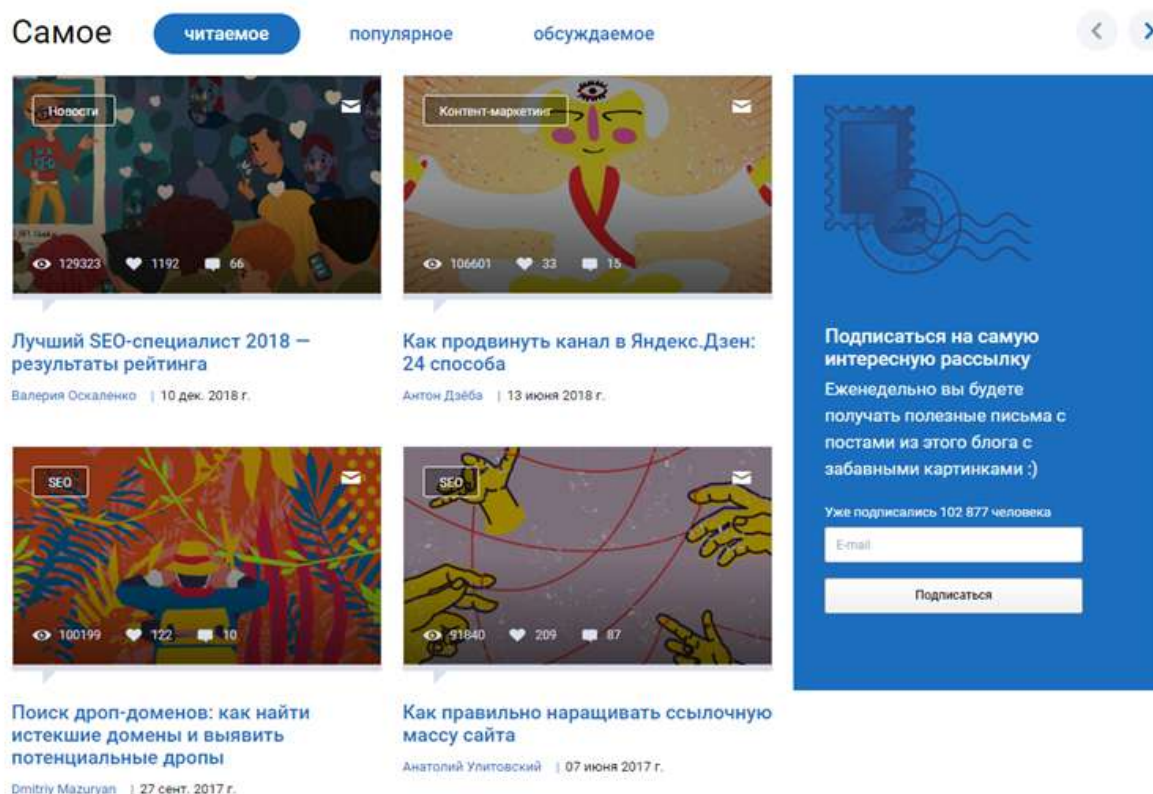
Самое читаемое популярное обсуждаемое

Новости

129323 1192 66

Лучший SEO-специалист 2018 — результаты рейтинга

Валерия Оскаленко | 10 дек. 2018 г.

Контент-маркетинг

106601 33 15

Как продвинуть канал в Яндекс.Дзен: 24 способа

Антон Дзёба | 13 июня 2018 г.

Подписаться на самую интересную рассылку

Еженедельно вы будете получать полезные письма с постами из этого блога с забавными картинками :)

Уже подписались 102 877 человека

E-mail

Подписаться

SEO

100199 122 10

Поиск дроп-доменов: как найти истекшие домены и выявить потенциальные дропы

Dmitriy Mazuryan | 27 сент. 2017 г.

SEO

91840 209 87

Как правильно наращивать ссылочную массу сайта

Анатолий Улитовский | 07 июня 2017 г.